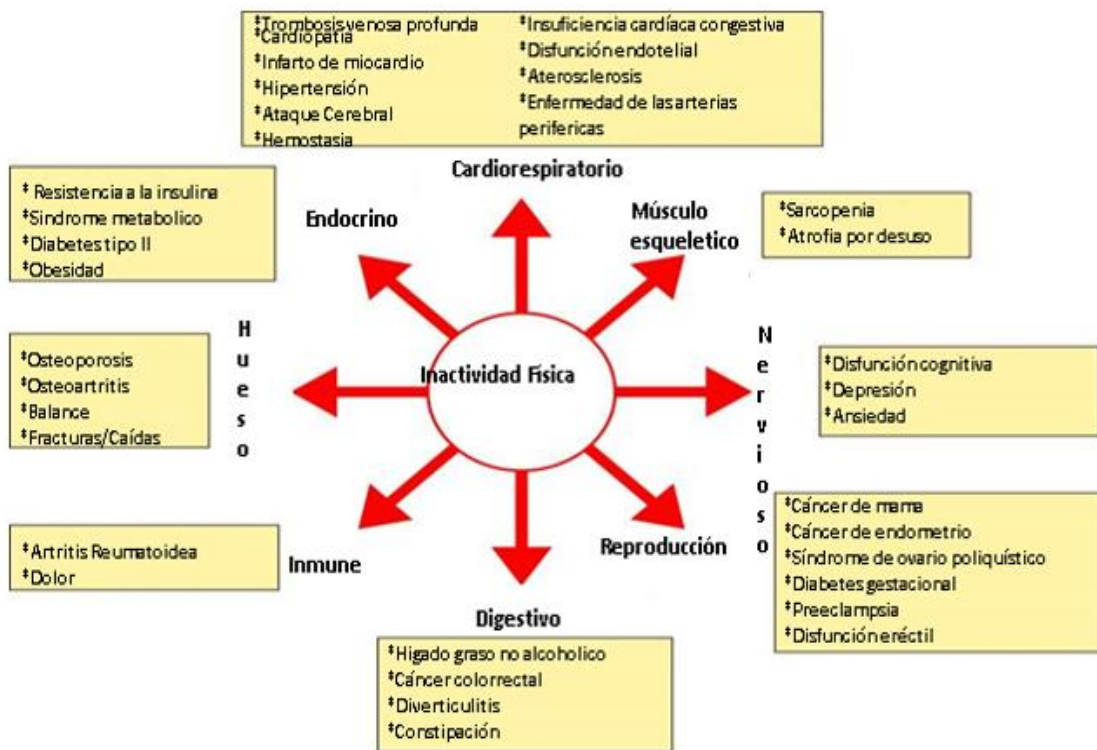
‡Trombosis venosa profunda
‡Cardiopatía
‡Infarto de miocardio
‡Hipertensión
‡Ataque Cerebral
‡Hemostasia
‡Insuficiencia cardíaca congestiva
‡Disfunción endotelial
‡Aterosclerosis
‡Enfermedad de las arterias perifericas

Cardiorespiratorio

‡ Resistencia a la insulina
‡Sindrome metabolico
‡Diabetes tipo II
‡Obesidad

Endocrino

Músculo esqueletico

‡Sarcopenia
‡Atrofia por desuso

Hueso

‡Osteoporosis
‡Osteoartritis
‡Balance
‡Fracturas/Caídas

Inactividad Física

Nervioso

‡Disfunción cognitiva
‡Depresión
‡Ansiedad

‡Cáncer de mama
‡Cáncer de endometrio
‡Síndrome de ovario poliquístico
‡Diabetes gestacional
‡Preeclampsia
‡Disfunción eréctil

Reproducción

‡Artritis Reumatoidea
‡Dolor

Inmune

Digestivo

‡Higado graso no alcoholico
‡Cáncer colorrectal
‡Diverticulitis
‡Constipación